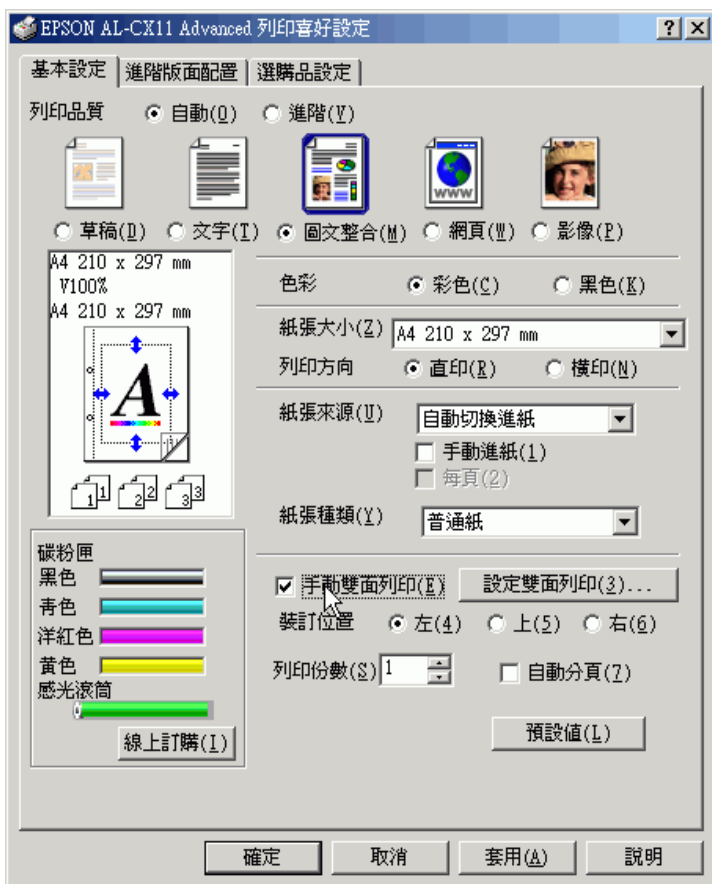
EPSON AL-CX11 Advanced 列印喜好設定

? X

基本設定 | 進階版面配置 | 選購品設定

列印品質 自動(O) 進階(V)

www

草稿(D) 文字(T) 圖文整合(M) 網頁(W) 影像(P)

A4 210 x 297 mm
V100%
A4 210 x 297 mm

A

1 2 3

色彩 彩色(C) 黑色(K)

紙張大小(Z) A4 210 x 297 mm

列印方向 直印(R) 橫印(N)

紙張來源(U) 自動切換進紙

手動進紙(1)

每頁(2)

紙張種類(Y) 普通紙

碳粉匣
黑色
青色
洋紅色
黃色
感光滾筒

線上訂購(I)

手動雙面列印(E) 設定雙面列印(3)...

裝訂位置 左(4) 上(5) 右(6)

列印份數(S) 1 自動分頁(7)

預設值(L)

確定 取消 套用(A) 說明